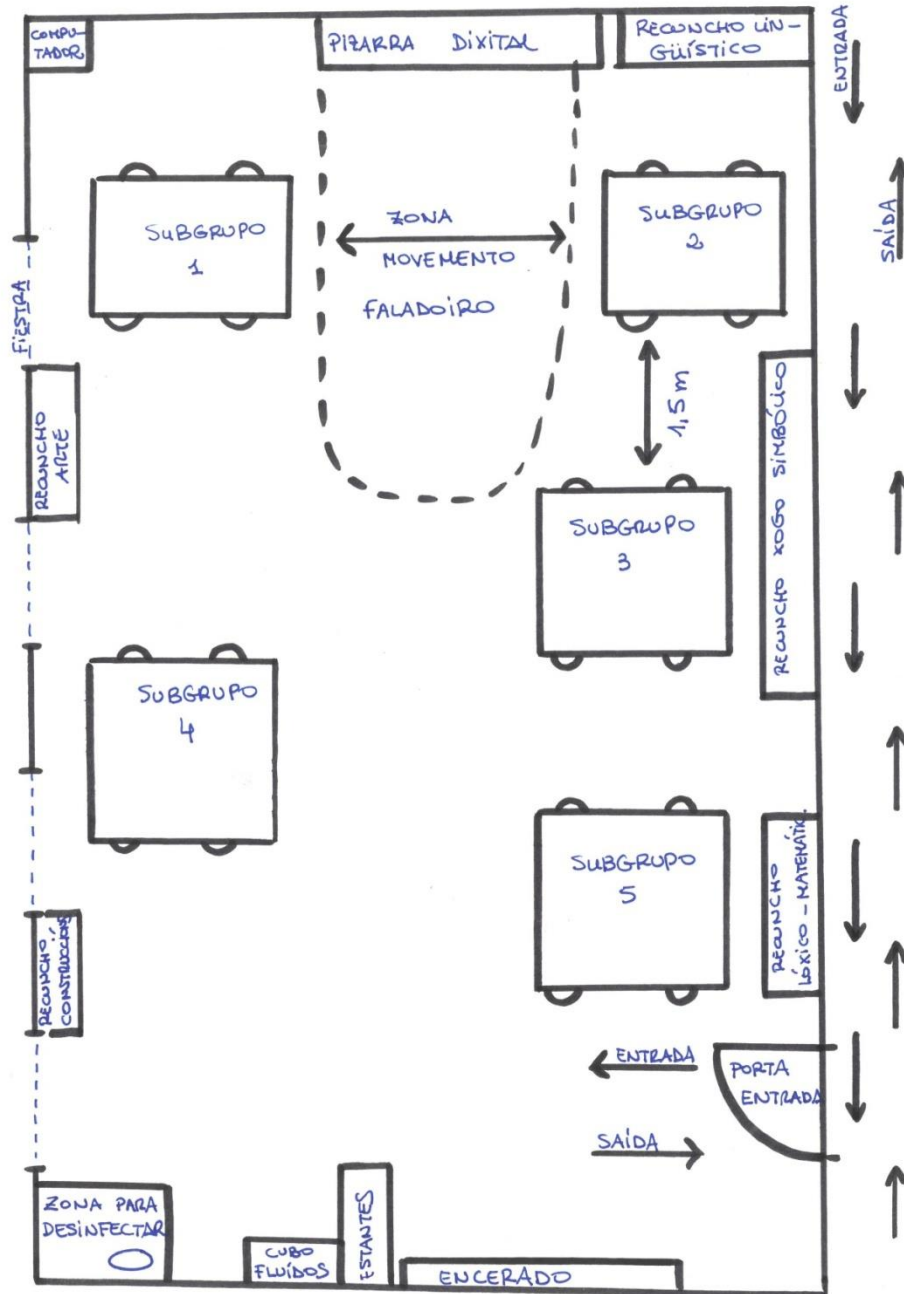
COMPUTADOR

PIZARRA DIXITAL

RECUNCHO LINGÜÍSTICO

ENTRADA

SAÍDA

SUBGRUPO 1

ZONA MOVEMENTO

FALADOIRO

SUBGRUPO 2

FIESTRA

RECUNCHO ARTE

1,5 m

RECUNCHO XOGO SIMBÓLICO

SUBGRUPO 3

SUBGRUPO 4

SUBGRUPO 5

RECUNCHO LÓXICO - MATEMÁTIC

RECUNCHO CONSTRUCCIÓNS

ENTRADA

PORTA ENTRADA

SAÍDA

ZONA PARA DESINFECTAR

CUBO FLUÍDOS

ESTANTES

ENCERADO